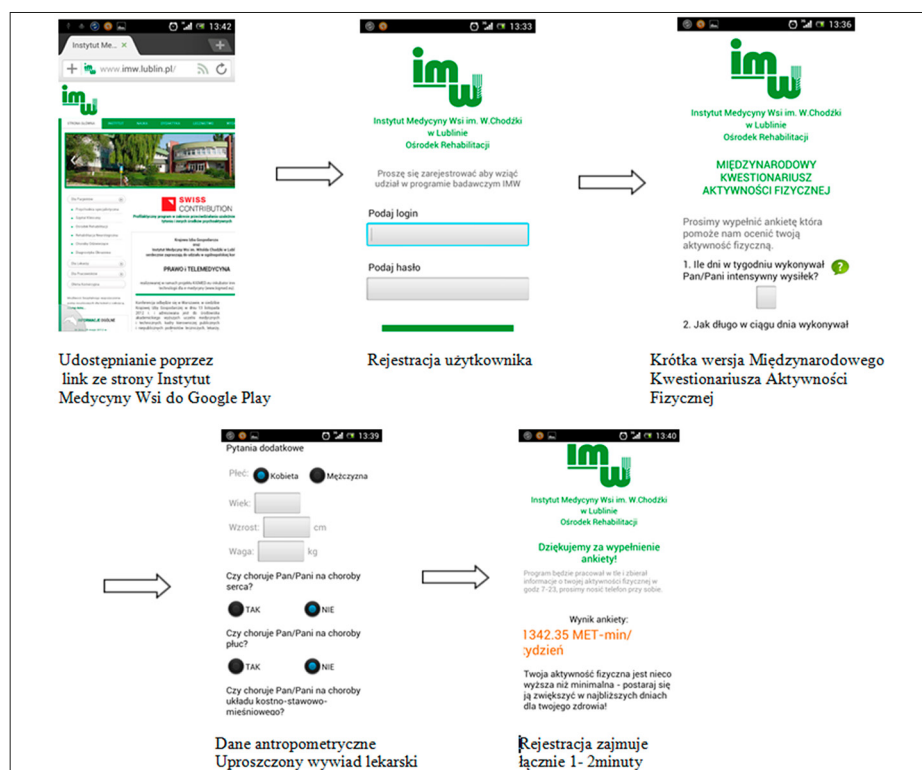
13:42
Instytut Me...
www.imw.lublin.pl/
imw
SWISS CONTRIBUTION
PRAWO I TELEMEDYCYNA

Udostępnianie poprzez link ze strony Instytut Medycyny Wsi do Google Play

13:33
imw
Instytut Medycyny Wsi im. W.Chodźki w Lublinie
Ośrodek Rehabilitacji
Proszę się zarejestrować aby wziąć udział w programie badawczym IMW
Podaj login
Podaj hasło

Rejestracja użytkownika

13:36
imw
Instytut Medycyny Wsi im. W.Chodźki w Lublinie
Ośrodek Rehabilitacji
MIĘDZYNARODOWY KWESTIONARIUSZ AKTYWNOŚCI FIZYCZNEJ
Prosimy wypełnić ankietę która pomoże nam ocenić twoją aktywność fizyczną.
1. Ile dni w tygodniu wykonywał Pan/Pani intensywny wysiłek?
2. Jak długo w ciągu dnia wykonywał

Krótka wersja Międzynarodowego Kwestionariusza Aktywności Fizycznej

13:39
Pytania dodatkowe
Płeć: Kobieta Mężczyzna
Wiek:
Wzrost: cm
Waga: kg
Czy choruje Pan/Pani na choroby serca?
TAK NIE
Czy choruje Pan/Pani na choroby płuc?
TAK NIE
Czy choruje Pan/Pani na choroby układu kostno-stawowo-mięśniowego?

Dane antropometryczne
Uproszczony wywiad lekarski

13:40
imw
Instytut Medycyny Wsi im. W.Chodźki w Lublinie
Ośrodek Rehabilitacji
Dziękujemy za wypełnienie ankiety!
Program będzie pracował w tle i zbierał informacje o twojej aktywności fizycznej w godz 7-23, prosimy nosić telefon przy sobie.
Wynik ankiety:
1342.35 MET-min/ ydzień
Twoja aktywność fizyczna jest nieco wyższa niż minimalna - postaraj się ją zwiększyć w najbliższych dniach dla twojego zdrowia!

Rejestracja zajmuje łącznie 1- 2minuty